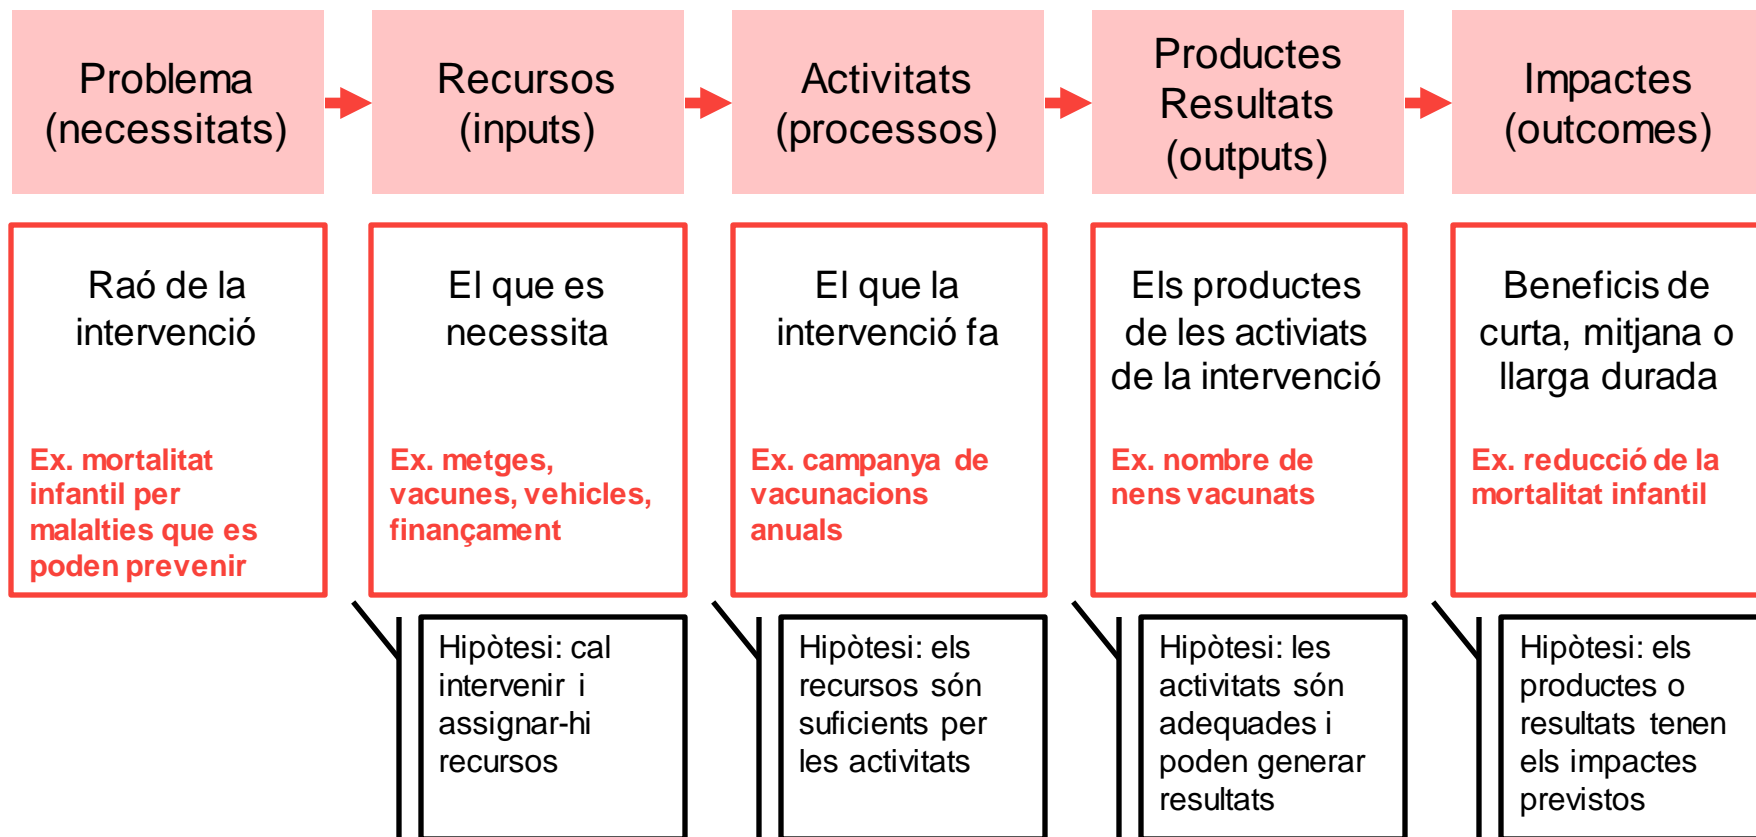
Problema (necessitats)

Recursos (inputs)

Activitats (processos)

Productes Resultats (outputs)

Impactes (outcomes)

Raó de la intervenció

Ex. mortalitat infantil per malalties que es poden prevenir

El que es necessita

Ex. metges, vacunes, vehicles, finançament

El que la intervenció fa

Ex. campanya de vacunacions anuals

Els productes de les activiats de la intervenció

Ex. nombre de nens vacunats

Beneficis de curta, mitjana o llarga durada

Ex. reducció de la mortalitat infantil

Hipòtesi: cal intervenir i assignar-hi recursos

Hipòtesi: els recursos són suficients per les activitats

Hipòtesi: les activitats són adequades i poden generar resultats

Hipòtesi: els productes o resultats tenen els impactes previstos